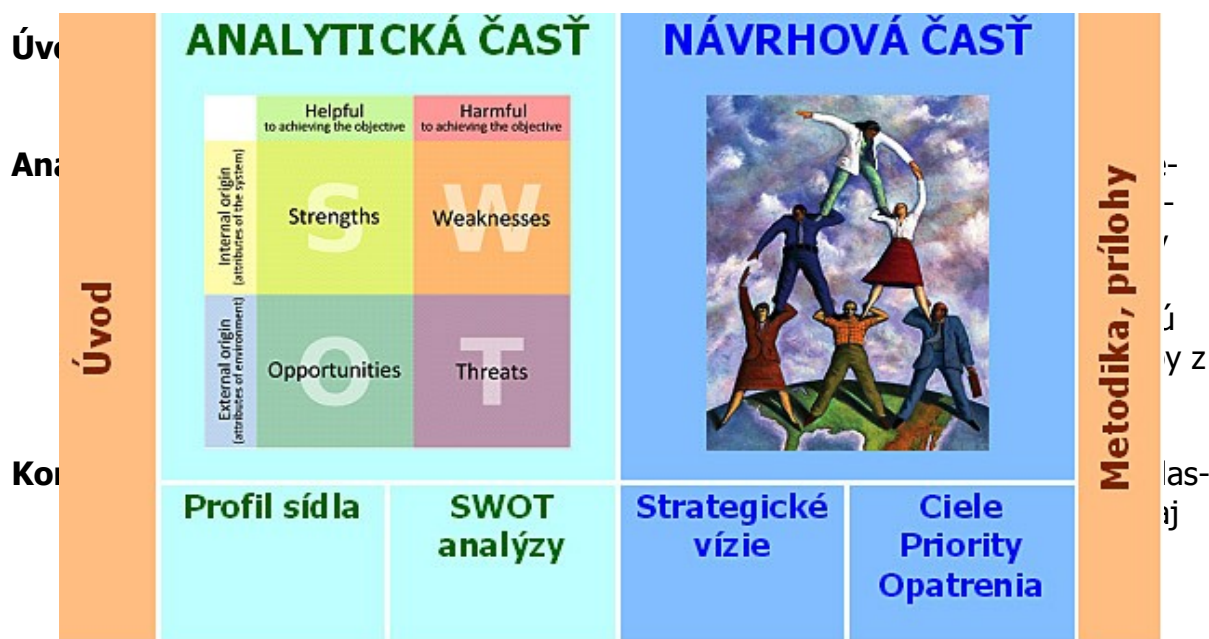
Úvo

Ana

Kon

ANALYTICKÁ ČASŤ

NÁVRHOVÁ ČASŤ

Úvod

Helpful
to achieving the objective

Harmful
to achieving the objective

Internal origin
(attributes of the system)

External origin
(attributes of environment)

S Strengths

W Weaknesses

O Opportunities

T Threats

Metodika, prílohy

Profil sídla

SWOT analýzy

Strategické vízie

Ciele Priority Opatrenia

ú

y z

las-

aj